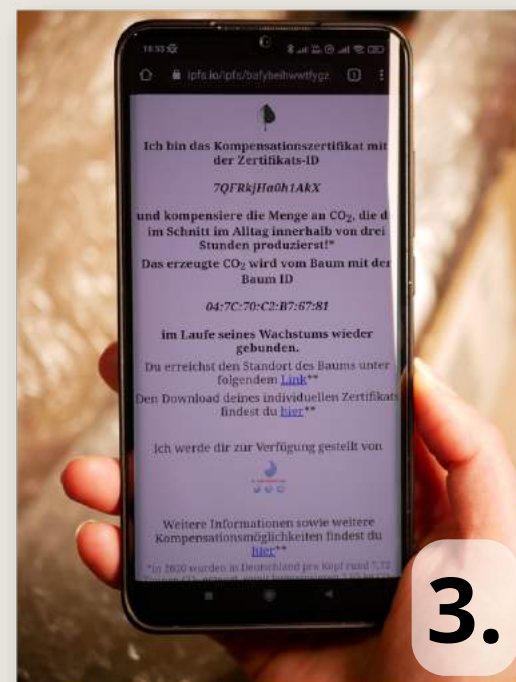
16:53

ipfs.io/ipfs/bafybeihwwtfygz

1

Ich bin das Kompensationszertifikat mit der Zertifikats-ID

7QFRkjHa0h1AkX

und kompensiere die Menge an $CO_2$, die d im Schnitt im Alltag innerhalb von drei Stunden produzierst!*

Das erzeugte $CO_2$ wird vom Baum mit der Baum ID

04:7C:70:C2:B7:67:81

im Laufe seines Wachstums wieder gebunden.

Du erreichst den Standort des Baums unter folgendem Link**

Den Download deines individuellen Zertifikats findest du hier**

Ich werde dir zur Verfügung gestellt von

Weitere Informationen sowie weitere Kompensationsmöglichkeiten findest du hier**

*In 2020 wurden in Deutschland pro Kopf rund 7,72 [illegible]

3.